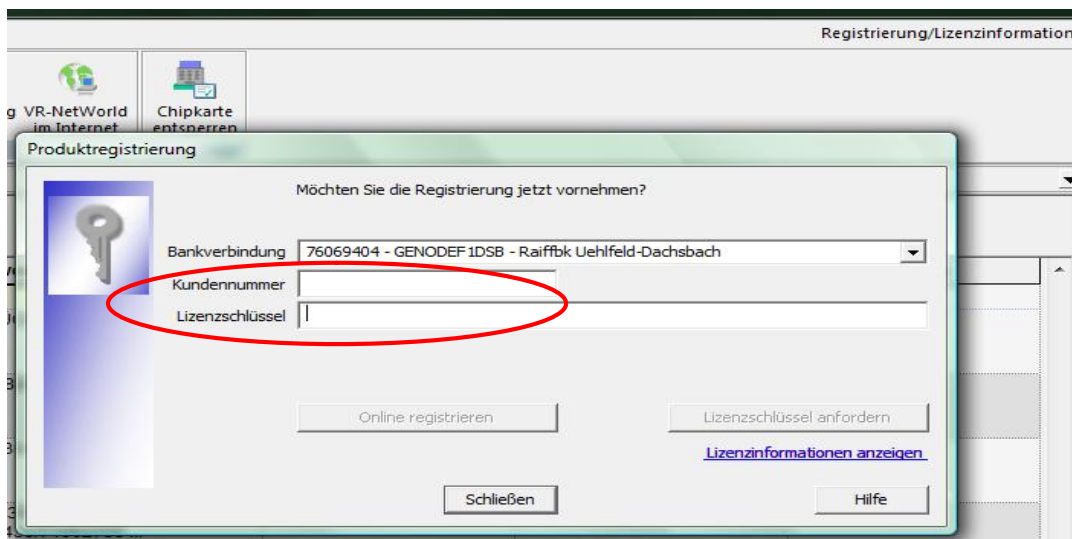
Registrierung/Lizenzinformation

g VR-NetWorld im Internet

Chipkarte entsperren

Produktregistrierung

Möchten Sie die Registrierung jetzt vornehmen?

Bankverbindung 76069404 - GENODEF1DSB - Raiffbk Uehlfeld-Dachsbach

Kundennummer

Lizenzschlüssel

Online registrieren

Lizenzschlüssel anfordern

Lizenzinformationen anzeigen

Schließen

Hilfe